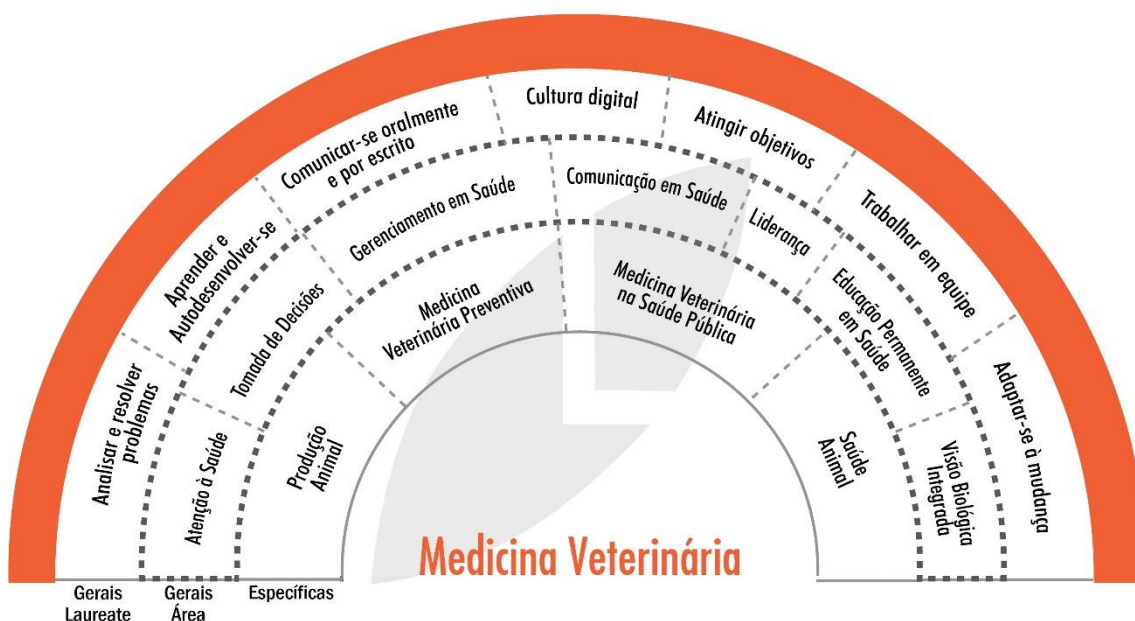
Analisar e resolver problemas

Aprender e Autodesenvolver-se

Comunicar-se oralmente e por escrito

Cultura digital

Atingir objetivos

Trabalhar em equipe

Adaptar-se à mudança

Atenção à Saúde

Tomada de Decisões

Gerenciamento em Saúde

Comunicação em Saúde

Liderança

Educação Permanente em Saúde

Visão Biológica Integrada

Produção Animal

Medicina Veterinária Preventiva

Medicina Veterinária na Saúde Pública

Saúde Animal

Medicina Veterinária

Gerais Laureate

Gerais Área

Específicas